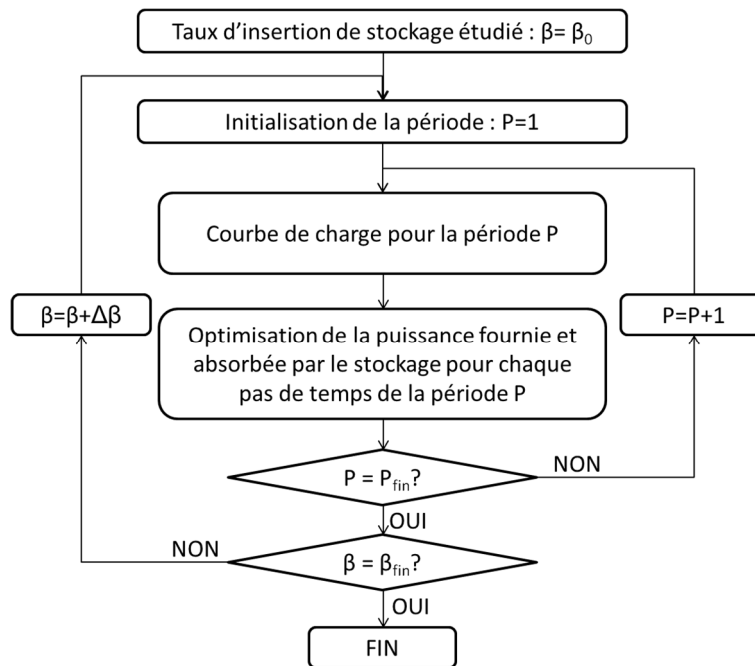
Taux d’insertion de stockage étudié : $\beta = \beta_0$

Initialisation de la période : P=1

Courbe de charge pour la période P

$\beta=\beta+\Delta\beta$

Optimisation de la puissance fournie et absorbée par le stockage pour chaque pas de temps de la période P

P=P+1

$P = P_{fin}$?

NON

OUI

NON

$\beta = \beta_{fin}$?

OUI

FIN